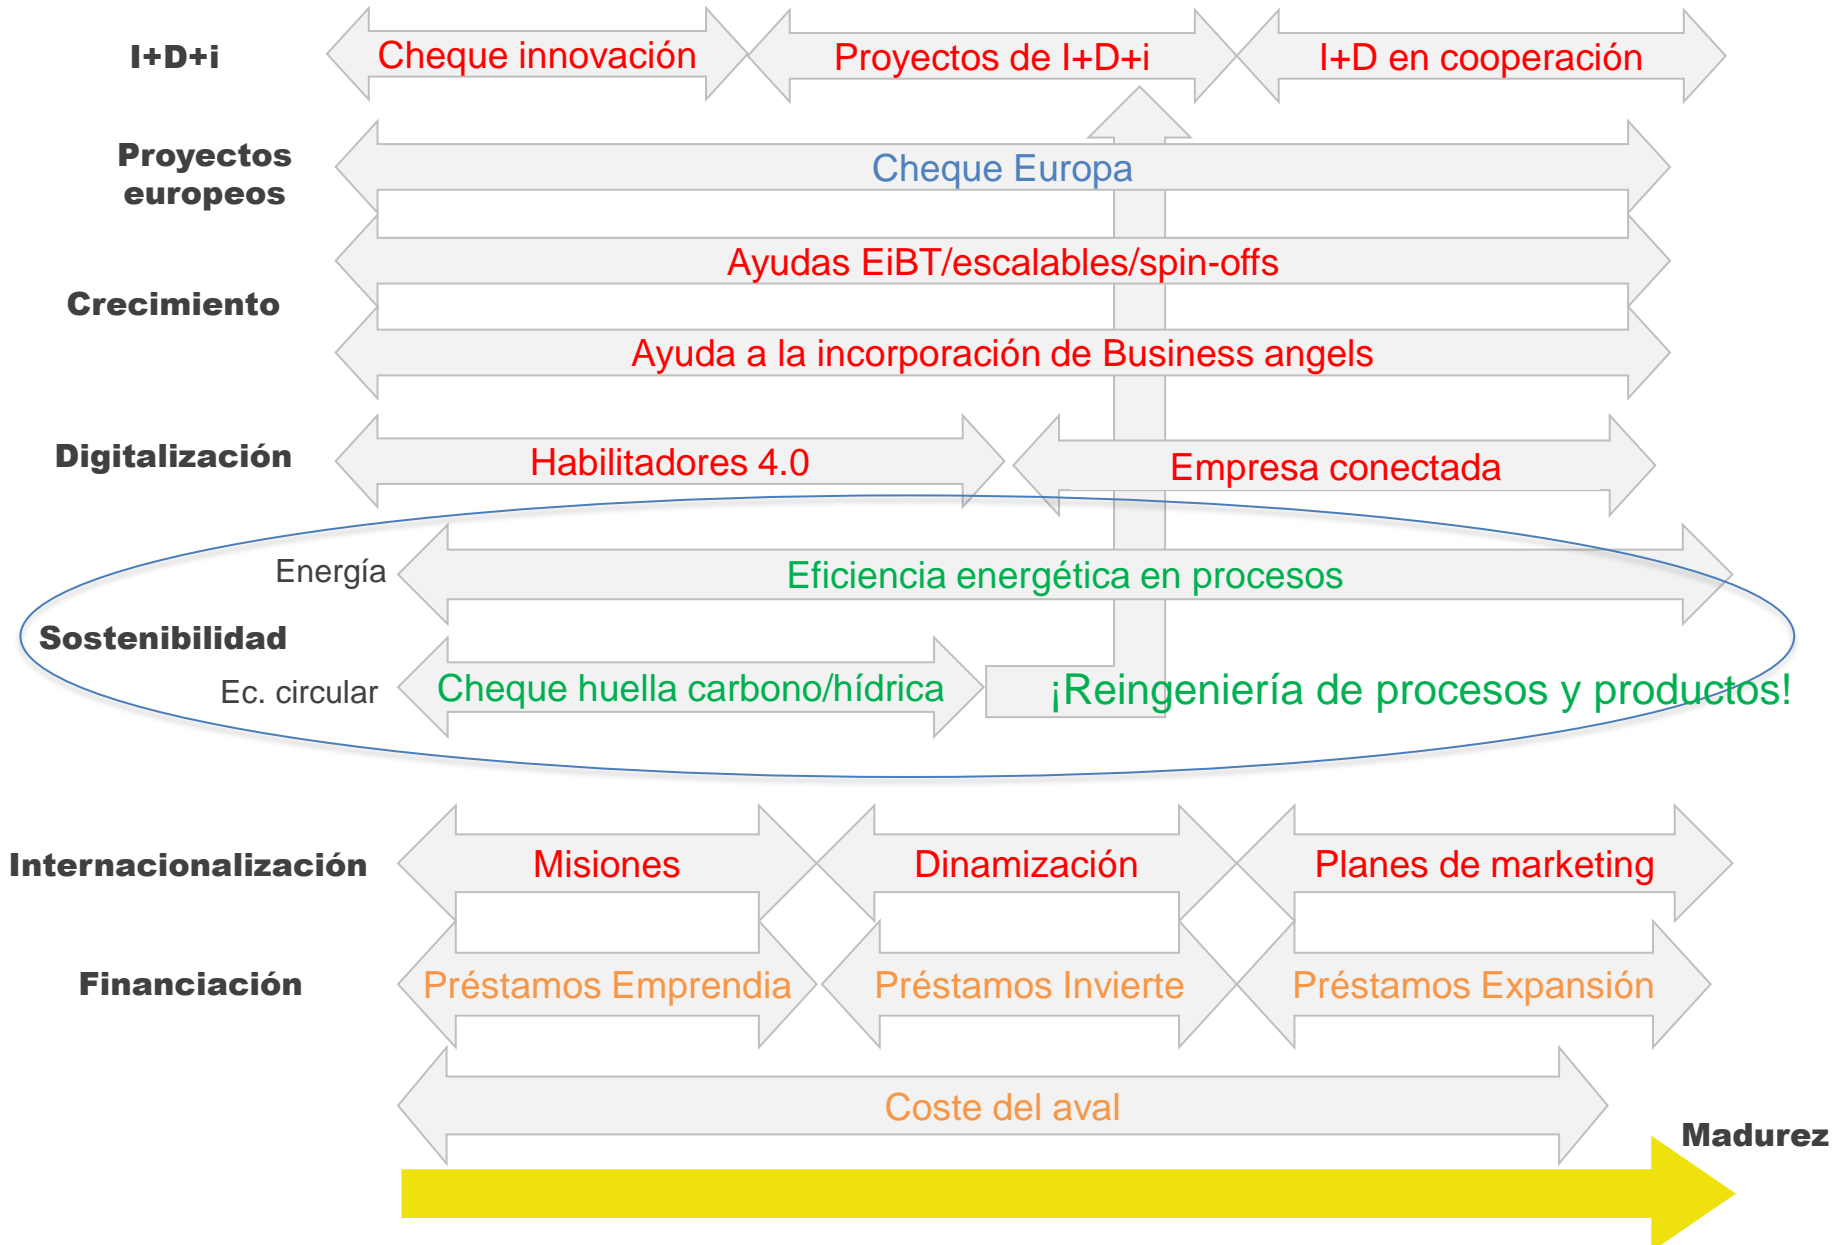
I+D+i

Cheque innovación

Proyectos de I+D+i

I+D en cooperación

Proyectos europeos

Cheque Europa

Ayudas EiBT/escalables/spin-offs

Crecimiento

Ayuda a la incorporación de Business angels

Digitalización

Habilitadores 4.0

Empresa conectada

Energía

Eficiencia energética en procesos

Sostenibilidad

Ec. circular

Cheque huella carbono/hídrica

¡Reingeniería de procesos y productos!

Internacionalización

Misiones

Dinamización

Planes de marketing

Financiación

Préstamos Emprendia

Préstamos Invierte

Préstamos Expansión

Coste del aval

Madurez